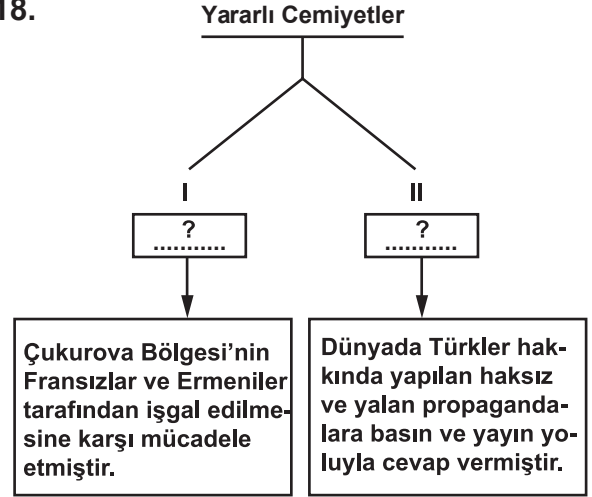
18.

Yararlı Cemiyetler

I

?
..........

II

?
..........

Çukurova Bölgesi'nin Fransızlar ve Ermeniler tarafından işgal edilmesine karşı mücadele etmiştir.

Dünyada Türkler hakkında yapılan haksız ve yalan propagandalara basın ve yayın yoluyla cevap vermiştir.